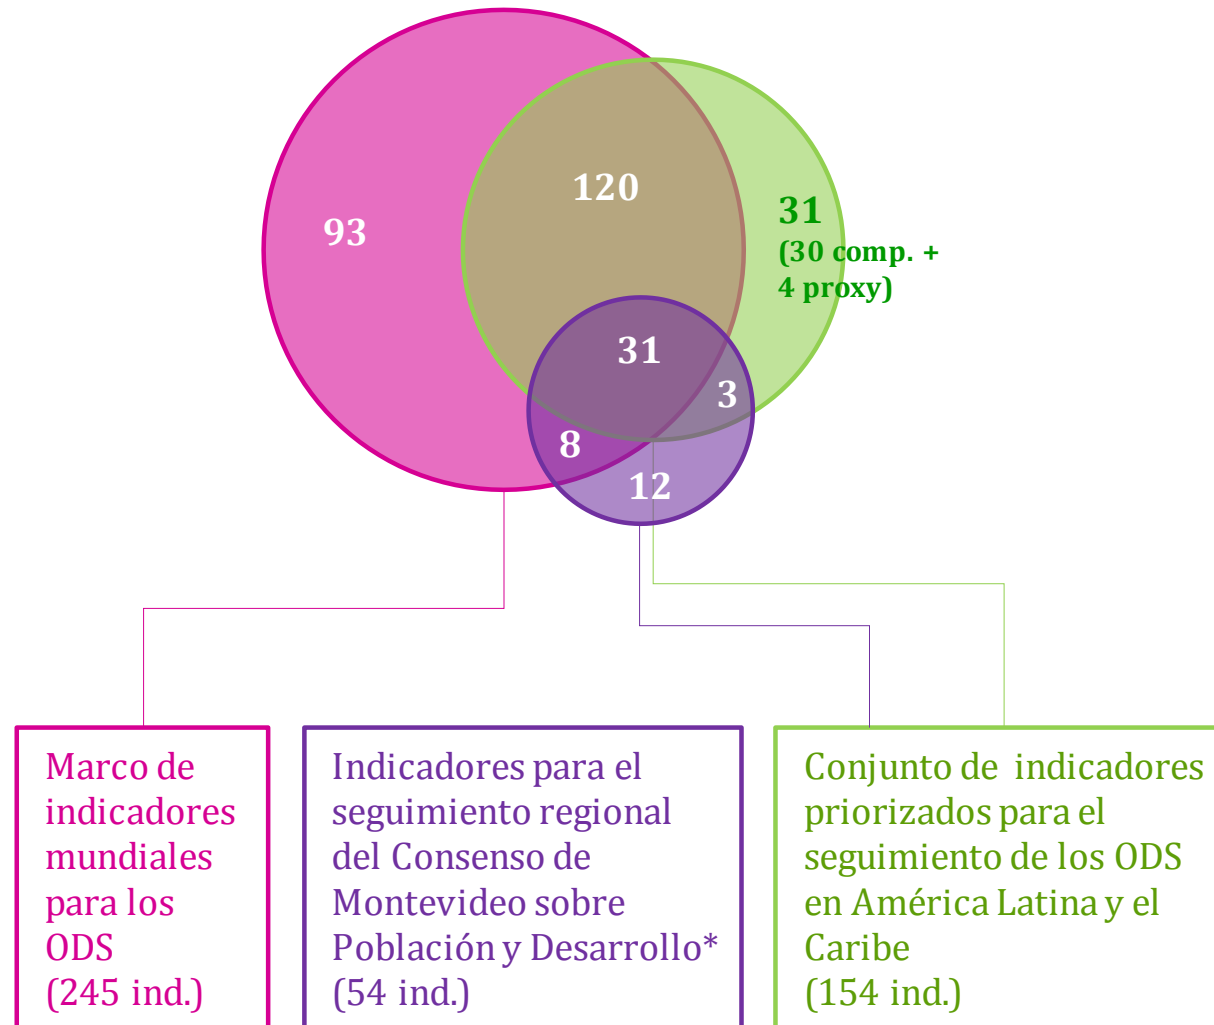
93

120

31
(30 comp. +
4 proxy)

31

3

8

12

Marco de indicadores mundiales para los ODS
(245 ind.)

Indicadores para el seguimiento regional del Consenso de Montevideo sobre Población y Desarrollo*
(54 ind.)

Conjunto de indicadores priorizados para el seguimiento de los ODS en América Latina y el Caribe
(154 ind.)